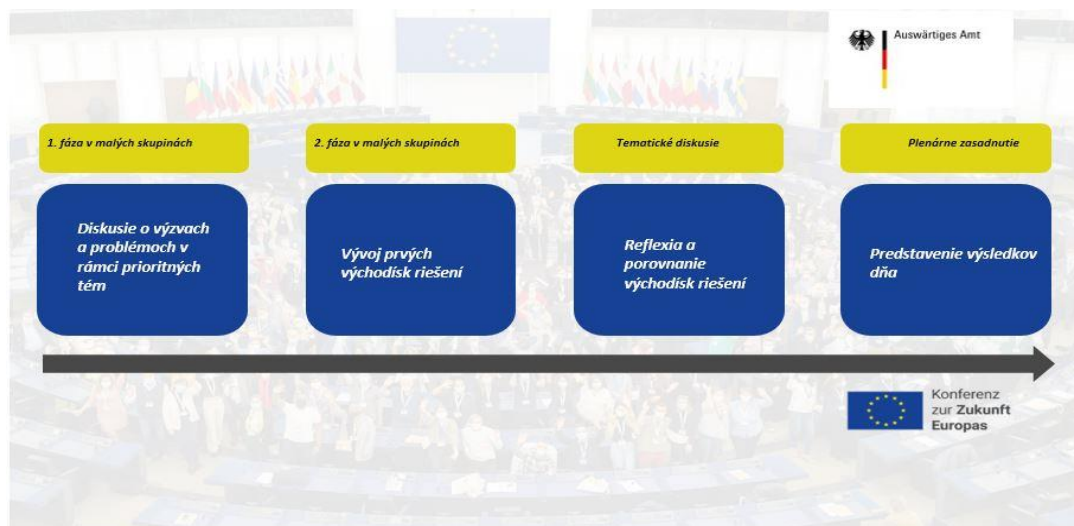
Auswärtiges Amt

1. fáza v malých skupinách

Diskusie o výzvach a problémoch v rámci prioritných tém

2. fáza v malých skupinách

Vývoj prvých východísk riešení

Tematické diskusie

Reflexia a porovnanie východísk riešení

Plenárne zasadnutie

Predstavenie výsledkov dňa

Konferenz zur Zukunft Europas